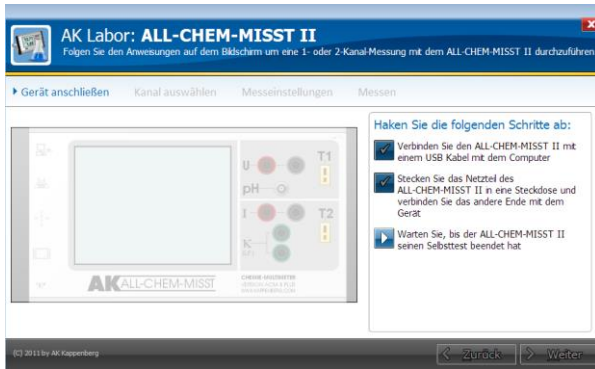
AK Labor: ALL-CHEM-MISST II
Folgen Sie den Anweisungen auf dem Bildschirm um eine 1- oder 2-Kanal-Messung mit dem ALL-CHEM-MISST II durchzuführen

Gerät anschließen Kanal auswählen Messeinstellungen Messen

U
pH
T1
I
T2
K
AK ALL-CHEM-MISST

Haken Sie die folgenden Schritte ab:

Verbinden Sie den ALL-CHEM-MISST II mit einem USB Kabel mit dem Computer

Stecken Sie das Netzteil des ALL-CHEM-MISST II in eine Steckdose und verbinden Sie das andere Ende mit dem Gerät

Warten Sie, bis der ALL-CHEM-MISST II seinen Selbsttest beendet hat

(C) 2011 by AK Kappenberg

Zurück Weiter